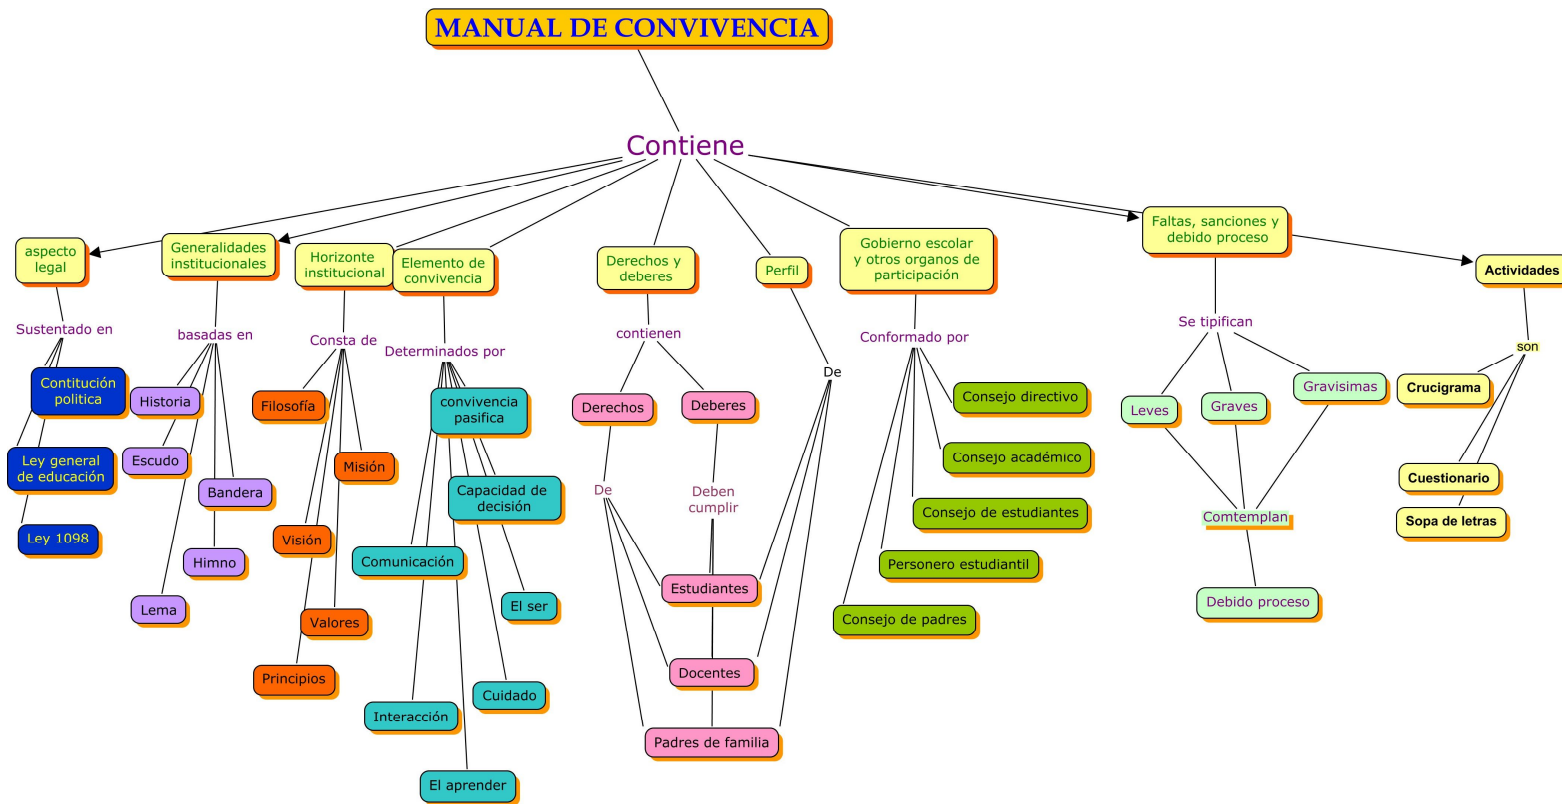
MANUAL DE CONVIVENCIA

Contiene

aspecto legal

Sustentado en

Contitución politica

Ley general de educación

Ley 1098

Generalidades institucionales

basadas en

Historia

Escudo

Bandera

Himno

Lema

Horizonte institucional

Consta de

Filosofía

Misión

Visión

Valores

Principios

Elemento de convivencia

Determinados por

convivencia pasifica

Capacidad de decisión

Comunicación

El ser

Cuidado

Interacción

El aprender

Derechos y deberes

contienen

Derechos

Deberes

De

Deben cumplir

Estudiantes

Docentes

Padres de familia

Perfil

De

Gobierno escolar y otros organos de participación

Conformado por

Consejo directivo

Consejo académico

Consejo de estudiantes

Personero estudiantil

Consejo de padres

Faltas, sanciones y debido proceso

Se tipifican

Leves

Graves

Gravisimas

Comtemplan

Debido proceso

Actividades

son

Crucigrama

Cuestionario

Sopa de letras